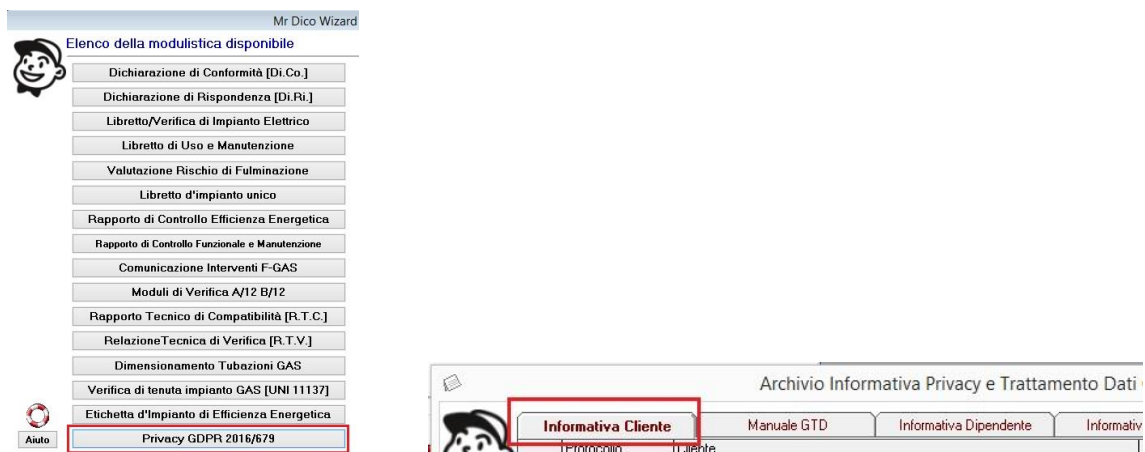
Mr Dico Wizard

Elenco della modulistica disponibile

Dichiarazione di Conformità [Di.Co.]

Dichiarazione di Rispondenza [Di.Ri.]

Libretto/Verifica di Impianto Elettrico

Libretto di Uso e Manutenzione

Valutazione Rischio di Fulminazione

Libretto d'impianto unico

Rapporto di Controllo Efficienza Energetica

Rapporto di Controllo Funzionale e Manutenzione

Comunicazione Interventi F-GAS

Moduli di Verifica A/12 B/12

Rapporto Tecnico di Compatibilità [R.T.C.]

RelazioneTecnica di Verifica [R.T.V.]

Dimensionamento Tubazioni GAS

Verifica di tenuta impianto GAS [UNI 11137]

Etichetta d'Impianto di Efficienza Energetica

Aiuto

Privacy GDPR 2016/679

Archivio Informativa Privacy e Trattamento Dati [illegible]

Informativa Cliente

Manuale GTD

Informativa Dipendente

Informativ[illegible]

Protocollo

Cliente